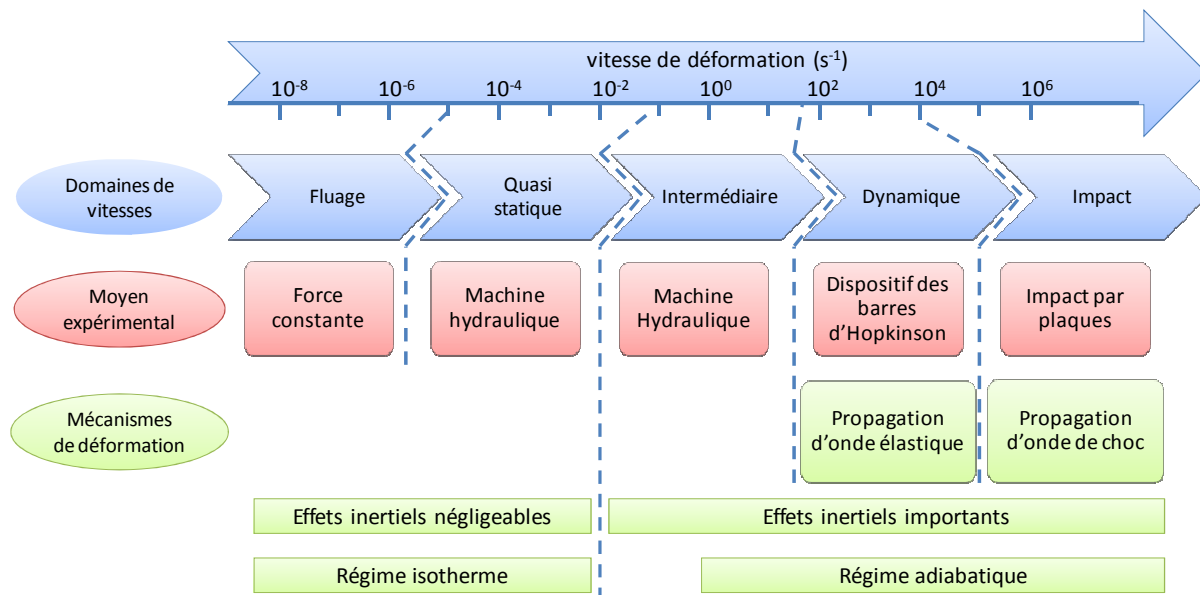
vitesse de déformation ($s^{-1}$)

$10^{-8}$ $10^{-6}$ $10^{-4}$ $10^{-2}$ $10^{0}$ $10^{2}$ $10^{4}$ $10^{6}$

Domaines de vitesses

Fluage

Quasi statique

Intermédiaire

Dynamique

Impact

Moyen expérimental

Force constante

Machine hydraulique

Machine Hydraulique

Dispositif des barres d'Hopkinson

Impact par plaques

Mécanismes de déformation

Propagation d'onde élastique

Propagation d'onde de choc

Effets inertiels négligeables

Effets inertiels importants

Régime isotherme

Régime adiabatique